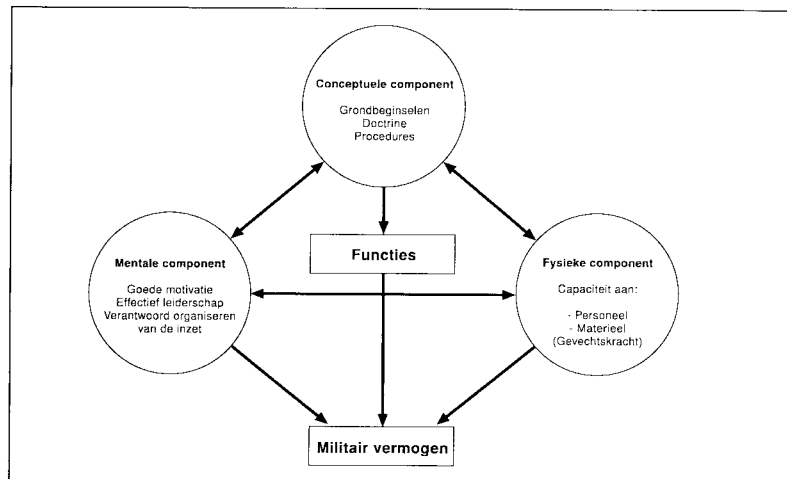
Conceptuele component

Grondbeginselen
Doctrine
Procedures

Functies

Mentale component

Goede motivatie
Effectief leiderschap
Verantwoord organiseren van de inzet

Fysieke component

Capaciteit aan:

- Personeel
- Materieel
(Gevechtskracht)

Militair vermogen